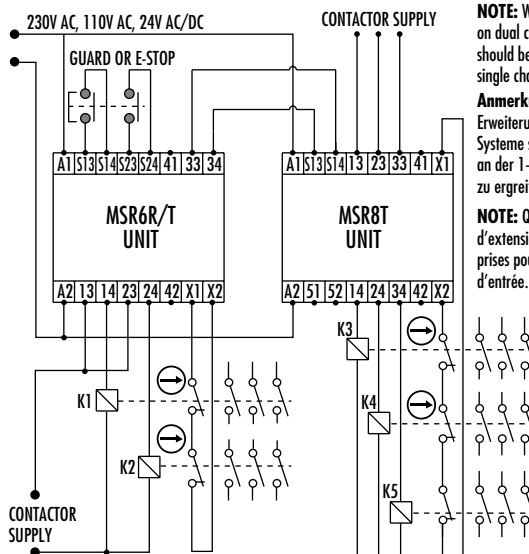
230V AC, 110V AC, 24V AC/DC

GUARD OR E-STOP

CONTACTOR SUPPLY

A1 S13 S14 S23 S24 41 33 34

MSR6R/T UNIT

A2 13 14 23 24 42 X1 X2

A1 S13 S14 13 23 33 41 X1

MSR8T UNIT

A2 51 52 14 24 34 42 X2

K1

K2

K3

K4

K5

CONTACTOR SUPPLY

NOTE: W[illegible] on dual c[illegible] should be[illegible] single cha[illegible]

Anmerk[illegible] Erweiteru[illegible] Systeme s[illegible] an der 1-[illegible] zu ergrei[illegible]

NOTE: Q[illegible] d'extensi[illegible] prises pou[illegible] d'entrée.